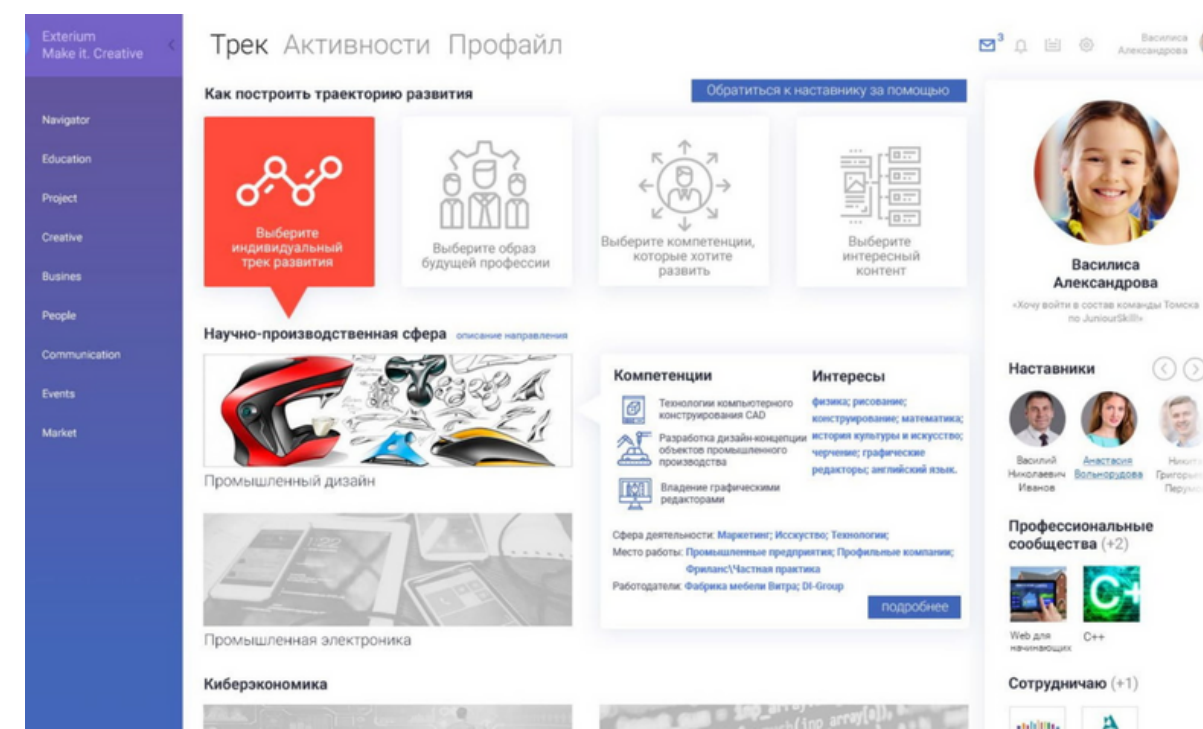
Exterium
Make it. Creative

Navigator
Education
Project
Creative
Busines
People
Communication
Events
Market

Трек Активности Профайл

3

Василиса Александрова

Как построить траекторию развития

Обратиться к наставнику за помощью

Выберите индивидуальный трек развития

Выберите образ будущей профессии

Выберите компетенции, которые хотите развить

Выберите интересный контент

Научно-производственная сфера описание направления

Промышленный дизайн

Компетенции

Технологии компьютерного конструирования CAD

Разработка дизайн-концепции объектов промышленного производства

Владение графическими редакторами

Интересы

физика; рисование; конструирование; математика; история культуры и искусство; черчение; графические редакторы; английский язык.

Сфера деятельности: Маркетинг; Искусство; Технологии;
Место работы: Промышленные предприятия; Профильные компании; Фриланс\Частная практика
Работодатели: Фабрика мебели Витра; DI-Group

подробнее

Промышленная электроника

Киберэкономика

Василиса Александрова
«Хочу войти в состав команды Томска по JuniourSkill»

Наставники

Василий Николаевич Иванов
Анастасия Вольнорудова
Никит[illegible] Григорь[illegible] Перуш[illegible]

Профессиональные сообщества (+2)

Web для начинающих
C++

Сотрудничаю (+1)